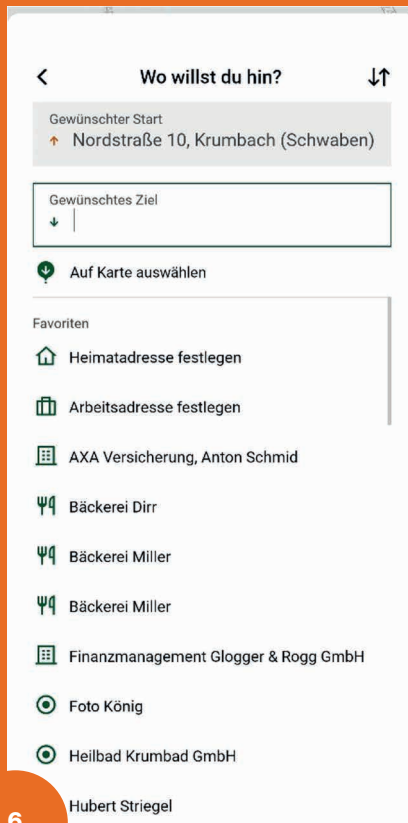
Wo willst du hin?

Gewünschter Start
Nordstraße 10, Krumbach (Schwaben)

Gewünschtes Ziel

Auf Karte auswählen

Favoriten

Heimatadresse festlegen

Arbeitsadresse festlegen

AXA Versicherung, Anton Schmid

Bäckerei Dirr

Bäckerei Miller

Bäckerei Miller

Finanzmanagement Glogger & Rogg GmbH

Foto König

Heilbad Krumbad GmbH

Hubert Striegel

6